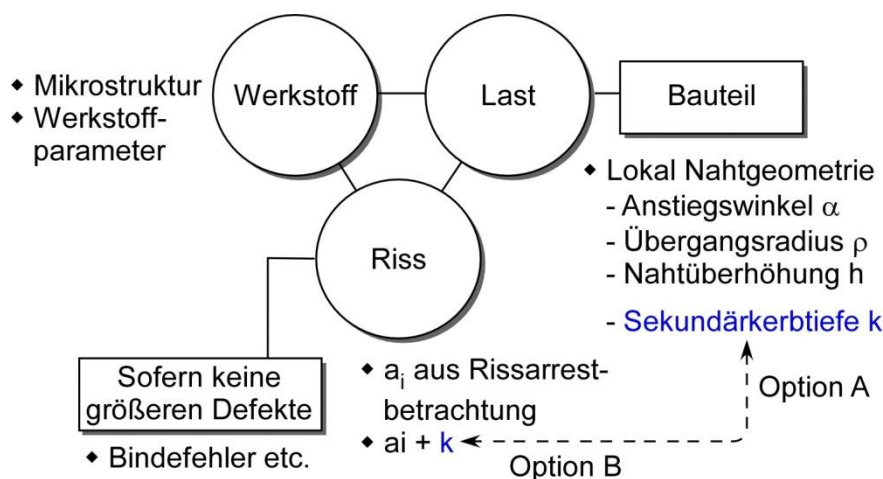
◆ Mikrostruktur
◆ Werkstoffparameter

Werkstoff

Last

Bauteil

◆ Lokal Nahtgeometrie
- Anstiegswinkel $\alpha$
- Übergangsradius $\rho$
- Nahtüberhöhung h
- Sekundärkerbtiefe k

Riss

Sofern keine größeren Defekte

◆ Bindefehler etc.

◆ $a_i$ aus Rissarrestbetrachtung
◆ ai + k

Option A

Option B